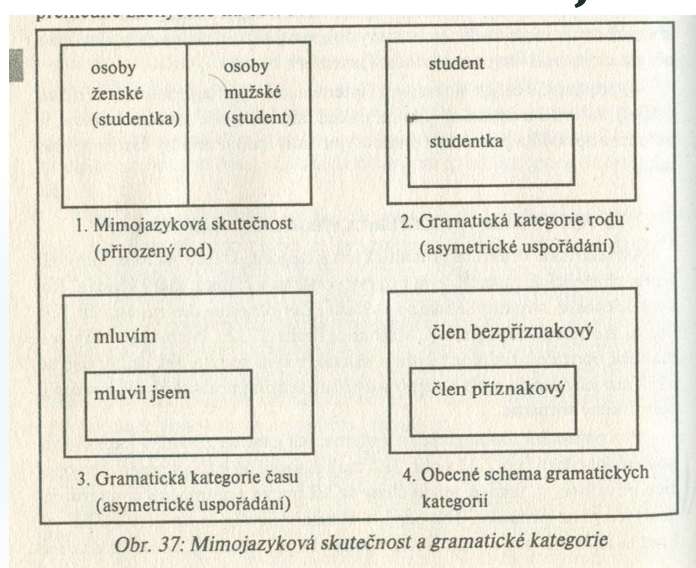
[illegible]

osoby ženské (studentka)

osoby mužské (student)

1. Mimojazyková skutečnost (přirozený rod)

student

studentka

2. Gramatická kategorie rodu (asymetrické uspořádání)

mluvím

mluvil jsem

3. Gramatická kategorie času (asymetrické uspořádání)

člen bezpříznakový

člen příznakový

4. Obecné schema gramatických kategorii

Obr. 37: Mimojazyková skutečnost a gramatické kategorie